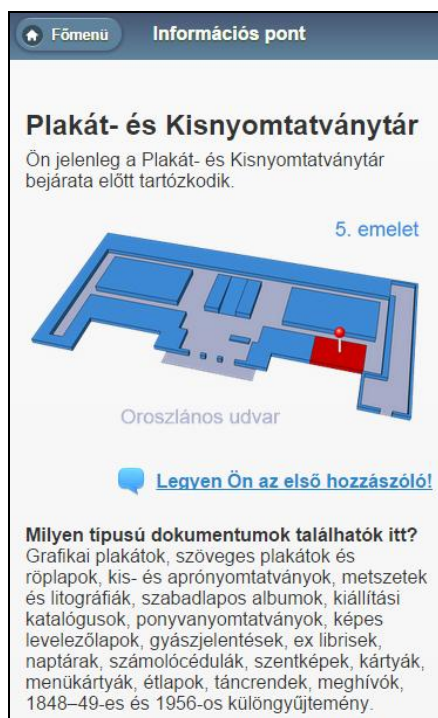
Főmenü

Információs pont

Plakát- és Kisnyomtatványtár

Ön jelenleg a Plakát- és Kisnyomtatványtár bejárata előtt tartózkodik.

5. emelet

Oroszlános udvar

Legyen Ön az első hozzászóló!

Milyen típusú dokumentumok találhatók itt?
Grafikai plakátok, szöveges plakátok és röplapok, kis- és aprónyomtatványok, metszetek és litográfiák, szabadlapos albumok, kiállítási katalógusok, ponyvanyomtatványok, képes levelezőlapok, gyászjelentések, ex librisek, naptárak, számolócédulák, szentképek, kártyák, menükártyák, étlapok, táncrendek, meghívók, 1848–49-es és 1956-os különgyűjtemény.